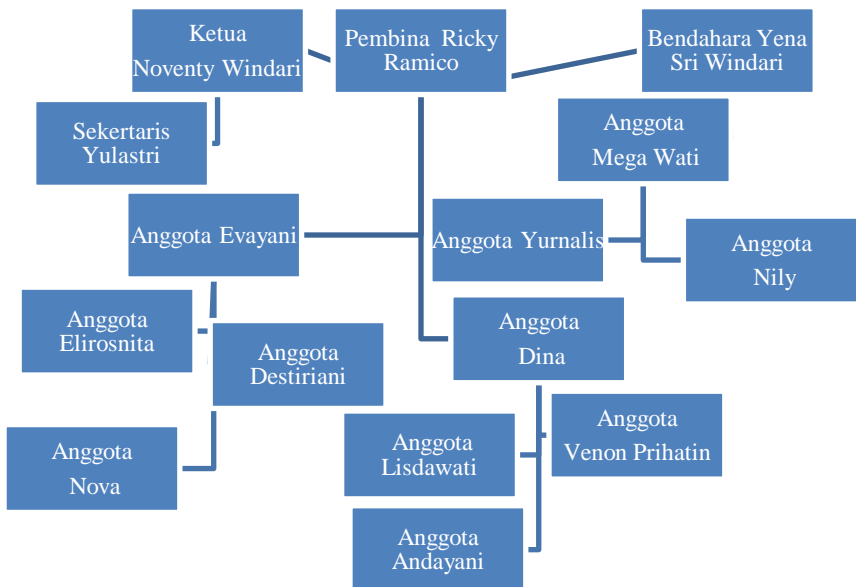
Ketua
Noventy Windari

Pembina Ricky Ramico

Bendahara Yena Sri Windari

Sekertaris
Yulastri

Anggota
Mega Wati

Anggota Evayani

Anggota Yurnalis

Anggota
Nily

Anggota
Elirosnita

Anggota
Destiriani

Anggota
Dina

Anggota
Venon Prihatin

Anggota
Lisdawati

Anggota
Nova

Anggota
Andayani